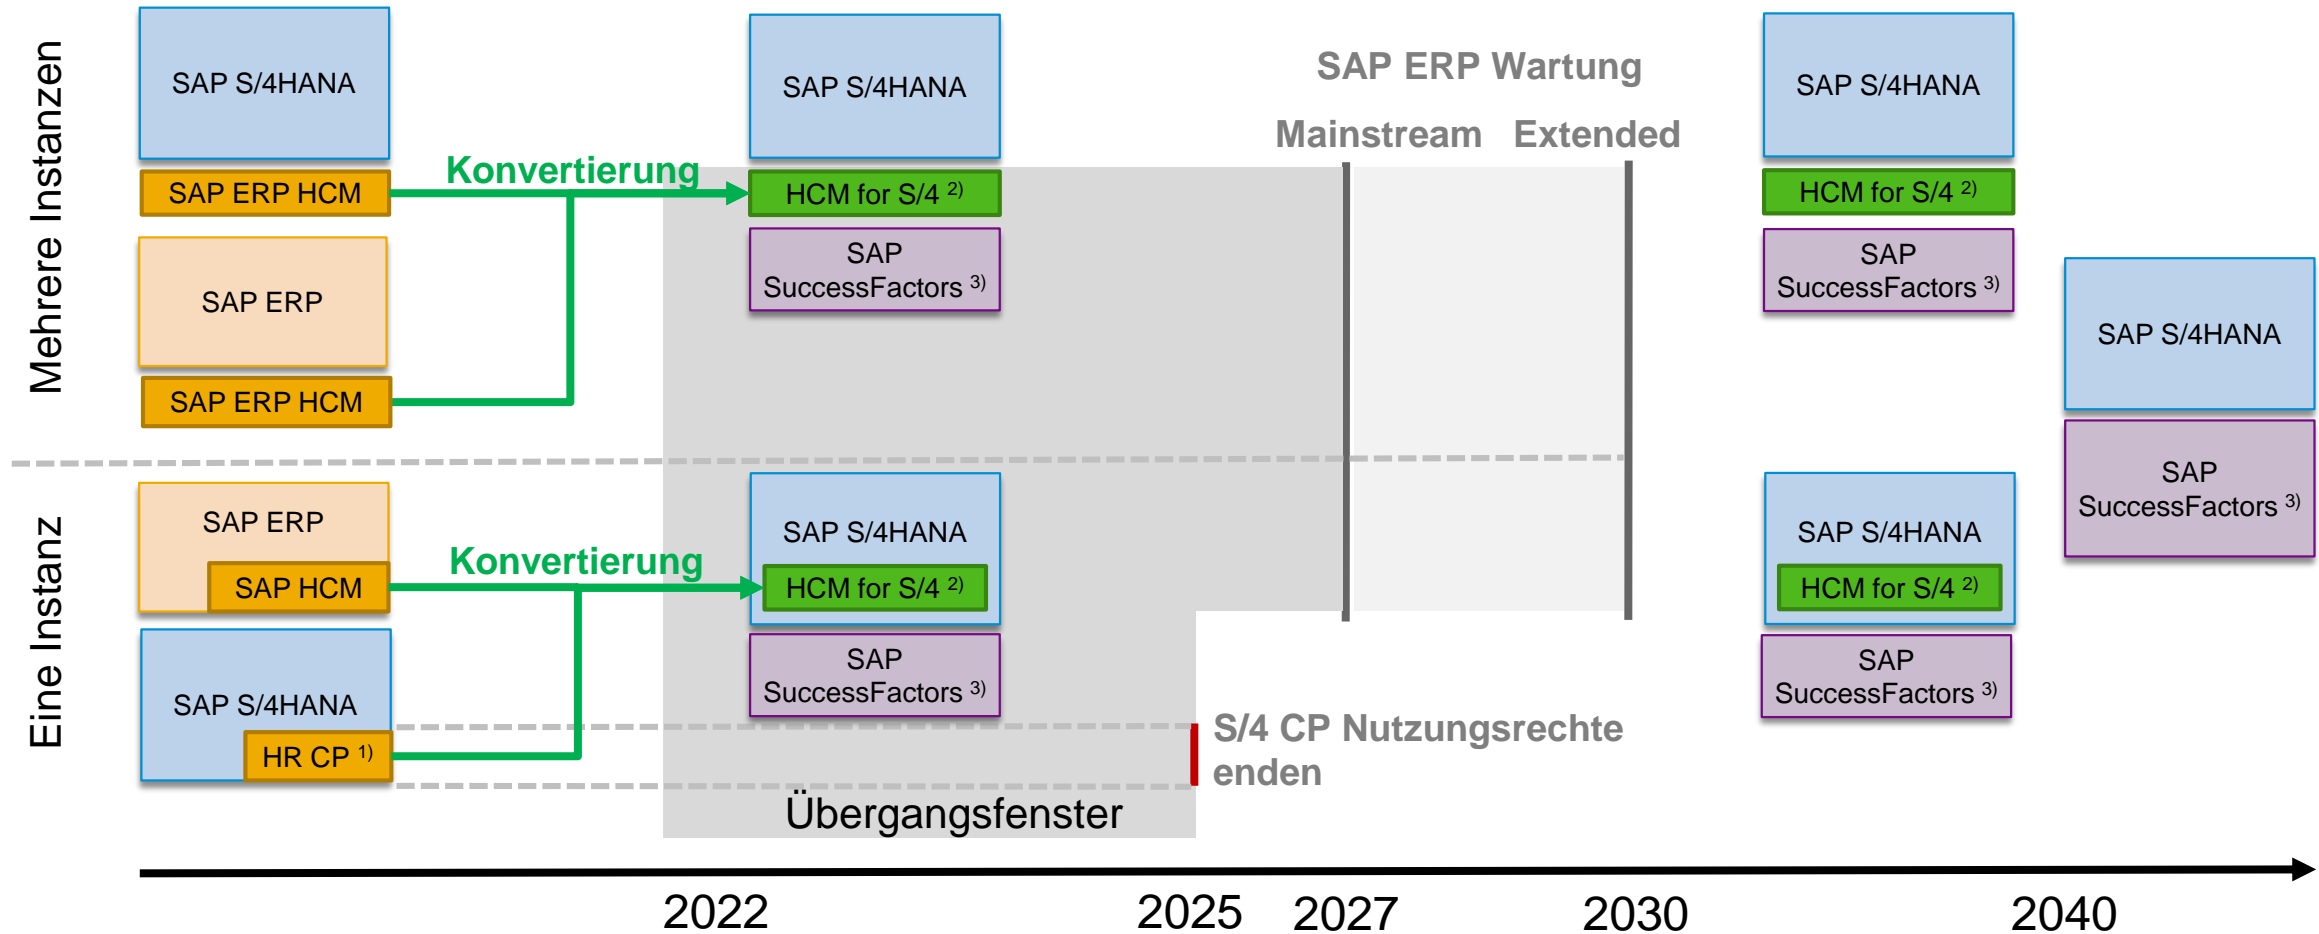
Mehrere Instanzen

SAP S/4HANA

SAP ERP HCM

SAP ERP

SAP ERP HCM

Konvertierung

SAP S/4HANA

HCM for S/4 $^{2)}$

SAP SuccessFactors $^{3)}$

SAP ERP Wartung

Mainstream Extended

SAP S/4HANA

HCM for S/4 $^{2)}$

SAP SuccessFactors $^{3)}$

SAP S/4HANA

SAP SuccessFactors $^{3)}$

Eine Instanz

SAP ERP

SAP HCM

SAP S/4HANA

HR CP $^{1)}$

Konvertierung

SAP S/4HANA

HCM for S/4 $^{2)}$

SAP SuccessFactors $^{3)}$

S/4 CP Nutzungsrechte enden

SAP S/4HANA

HCM for S/4 $^{2)}$

SAP SuccessFactors $^{3)}$

Übergangsfenster

2022 2025 2027 2030 2040